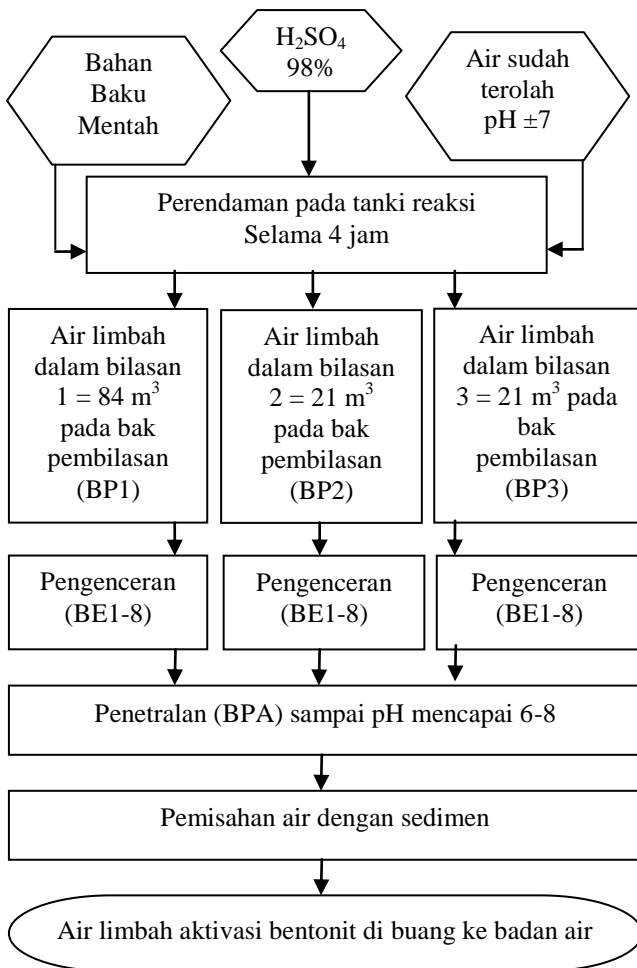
Bahan Baku Mentah

$H_2SO_4$ 98%

Air sudah terolah pH ±7

Perendaman pada tanki reaksi Selama 4 jam

Air limbah dalam bilasan 1 = 84 $m^3$ pada bak pembilasan (BP1)

Air limbah dalam bilasan 2 = 21 $m^3$ pada bak pembilasan (BP2)

Air limbah dalam bilasan 3 = 21 $m^3$ pada bak pembilasan (BP3)

Pengenceran (BE1-8)

Pengenceran (BE1-8)

Pengenceran (BE1-8)

Penetralan (BPA) sampai pH mencapai 6-8

Pemisahan air dengan sedimen

Air limbah aktivasi bentonit di buang ke badan air